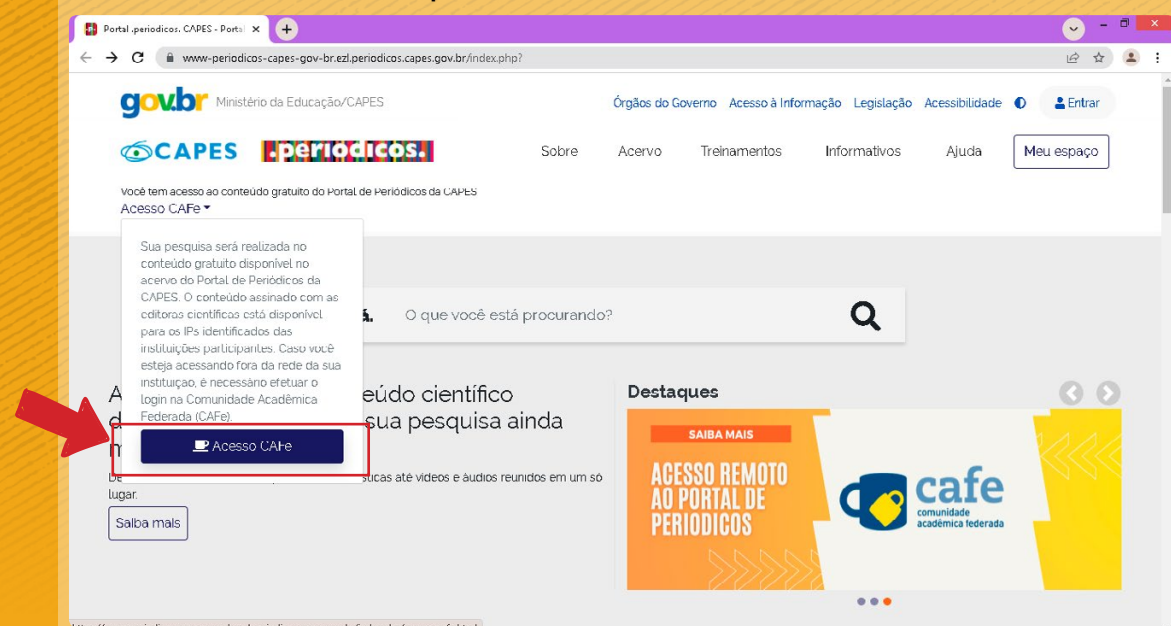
Portal .periodicos. CAPES - Portal

www-periodicos-capes-gov-br.ezl.periodicos.capes.gov.br/index.php?

gov.br Ministério da Educação/CAPES

Órgãos do Governo Acesso à Informação Legislação Acessibilidade Entrar

CAPES .periodicos.

Sobre Acervo Treinamentos Informativos Ajuda Meu espaço

Você tem acesso ao conteúdo gratuito do Portal de Periódicos da CAPES

Acesso CAFe

Sua pesquisa será realizada no conteúdo gratuito disponível no acervo do Portal de Periódicos da CAPES. O conteúdo assinado com as editoras científicas está disponível para os IPs identificados das instituições participantes. Caso você esteja acessando fora da rede da sua instituição, é necessário efetuar o login na Comunidade Acadêmica Federada (CAFe).

Acesso CAFe

O que você está procurando?

A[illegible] eúdo científico d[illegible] sua pesquisa ainda m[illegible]

De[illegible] ísticas até vídeos e áudios reunidos em um só lugar.

Saiba mais

Destaques

SAIBA MAIS

ACESSO REMOTO AO PORTAL DE PERIÓDICOS

cafe comunidade acadêmica federada